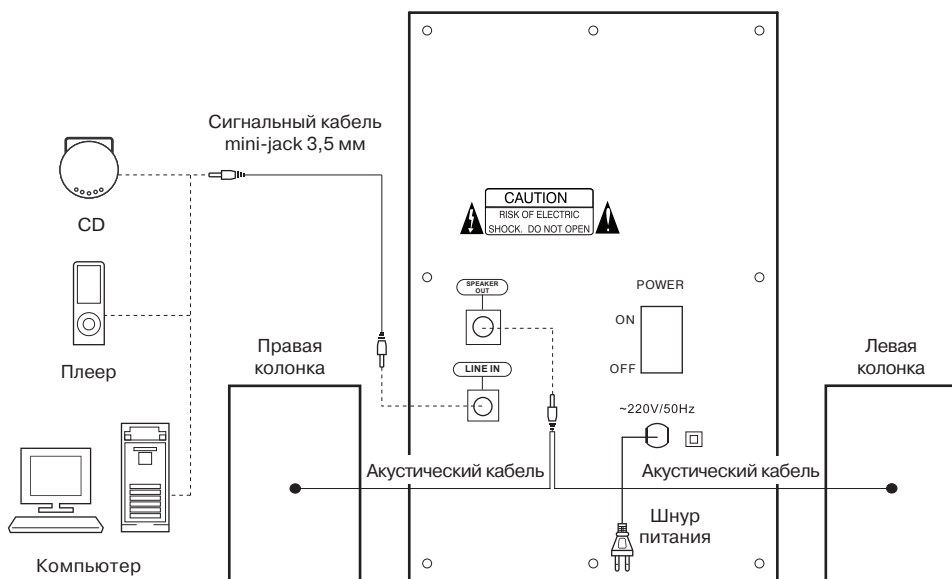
Сигнальный кабель mini-jack 3,5 мм

CD

Плеер

Компьютер

Правая колонка

CAUTION
RISK OF ELECTRIC SHOCK. DO NOT OPEN

SPEAKER OUT

LINE IN

POWER

ON

OFF

~220V/50Hz

Левая колонка

Акустический кабель

Акустический кабель

Шнур питания